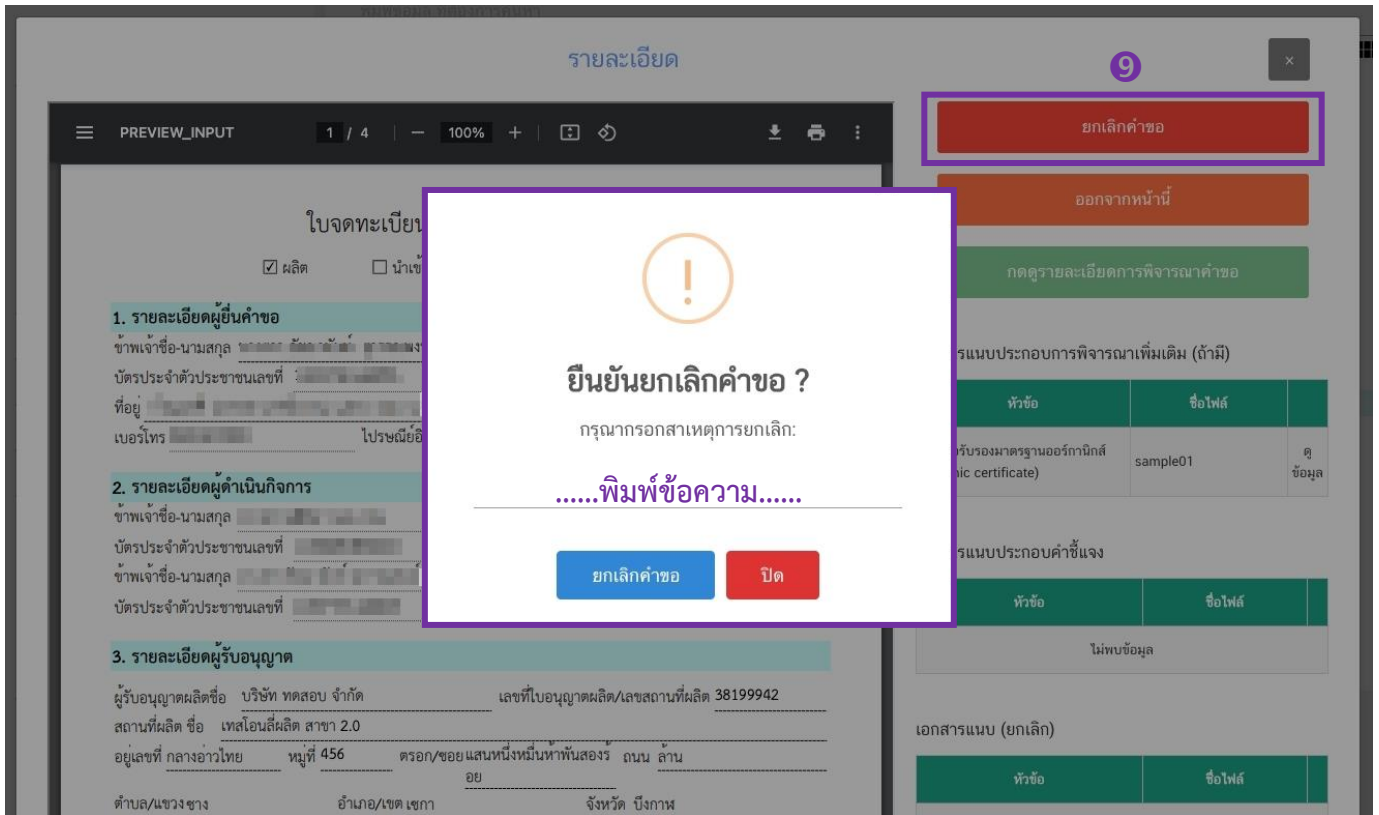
รายละเอียด

×

PREVIEW_INPUT 1 / 4 — 100% +

ใบจดทะเบียน

☑ ผลิต ☐ นำเข้

1. รายละเอียดผู้ยื่นคำขอ

ข้าพเจ้าชื่อ-นามสกุล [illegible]

บัตรประจำตัวประชาชนเลขที่ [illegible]

ที่อยู่ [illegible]

เบอร์โทร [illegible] ไปรษณีย์อิ

2. รายละเอียดผู้ดำเนินกิจการ

ข้าพเจ้าชื่อ-นามสกุล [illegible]

บัตรประจำตัวประชาชนเลขที่ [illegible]

ข้าพเจ้าชื่อ-นามสกุล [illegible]

บัตรประจำตัวประชาชนเลขที่ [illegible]

3. รายละเอียดผู้รับอนุญาต

ผู้รับอนุญาตผลิตชื่อ บริษัท ทดสอบ จำกัด เลขที่ใบอนุญาตผลิต/เลขสถานที่ผลิต 38199942

สถานที่ผลิต ชื่อ เทสโอนลี่ผลิต สาขา 2.0

อยู่เลขที่ กลางอ่าวไทย หมู่ที่ 456 ตรอก/ซอย แสนหนึ่งหมื่นห้าพันสองร้อย ถนน ล้าน

ตำบล/แขวง ชาง อำเภอ/เขต เชกา จังหวัด บึงกาฬ

!

ยืนยันยกเลิกคำขอ ?

กรุณากรอกสาเหตุการยกเลิก:

......พิมพ์ข้อความ......

ยกเลิกคำขอ ปิด

9

ยกเลิกคำขอ

ออกจากหน้านี้

กดดูรายละเอียดการพิจารณาคำขอ

รแนบประกอบการพิจารณาเพิ่มเติม (ถ้ามี)

| หัวข้อ | ชื่อไฟล์ | |
|---|---|---|
| รับรองมาตรฐานออร์กานิกส์ nic certificate) | sample01 | ดูข้อมูล |

รแนบประกอบคำชี้แจง

| หัวข้อ | ชื่อไฟล์ |
|---|---|
| ไม่พบข้อมูล | |

เอกสารแนบ (ยกเลิก)

| หัวข้อ | ชื่อไฟล์ |
|---|---|